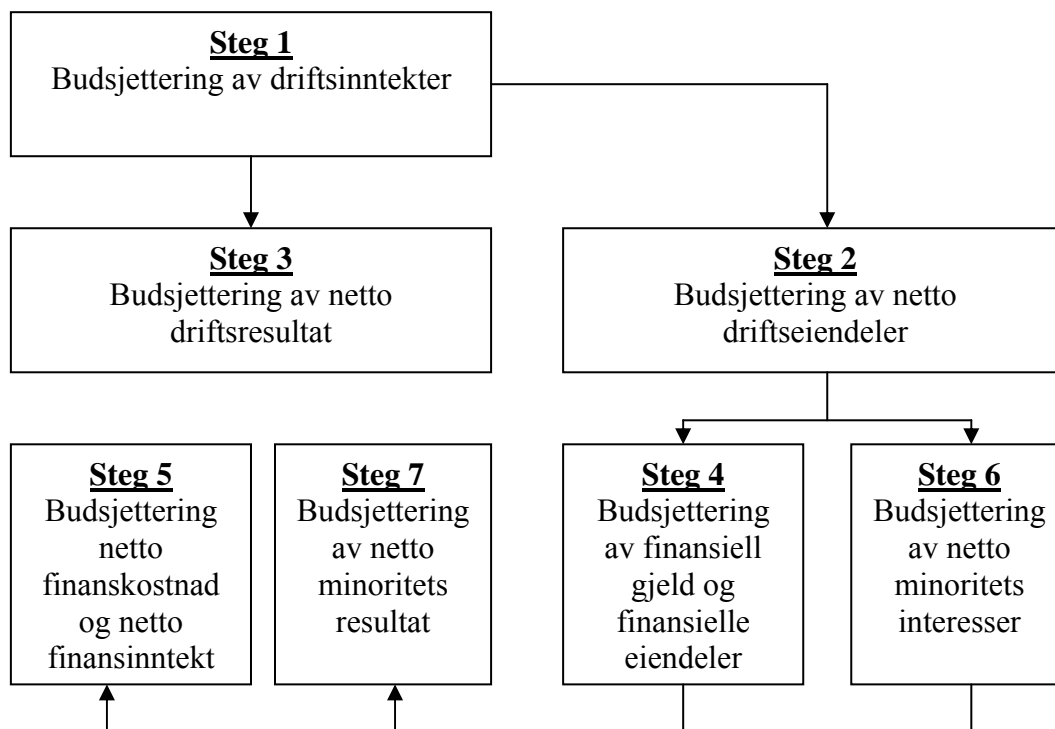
Steg 1
Budsjettering av driftsinntekter

Steg 3
Budsjettering av netto driftsresultat

Steg 2
Budsjettering av netto driftseiendeler

Steg 5
Budsjettering netto finanskostnad og netto finansinntekt

Steg 7
Budsjettering av netto minoritets resultat

Steg 4
Budsjettering av finansiell gjeld og finansielle eiendeler

Steg 6
Budsjettering av netto minoritets interesser